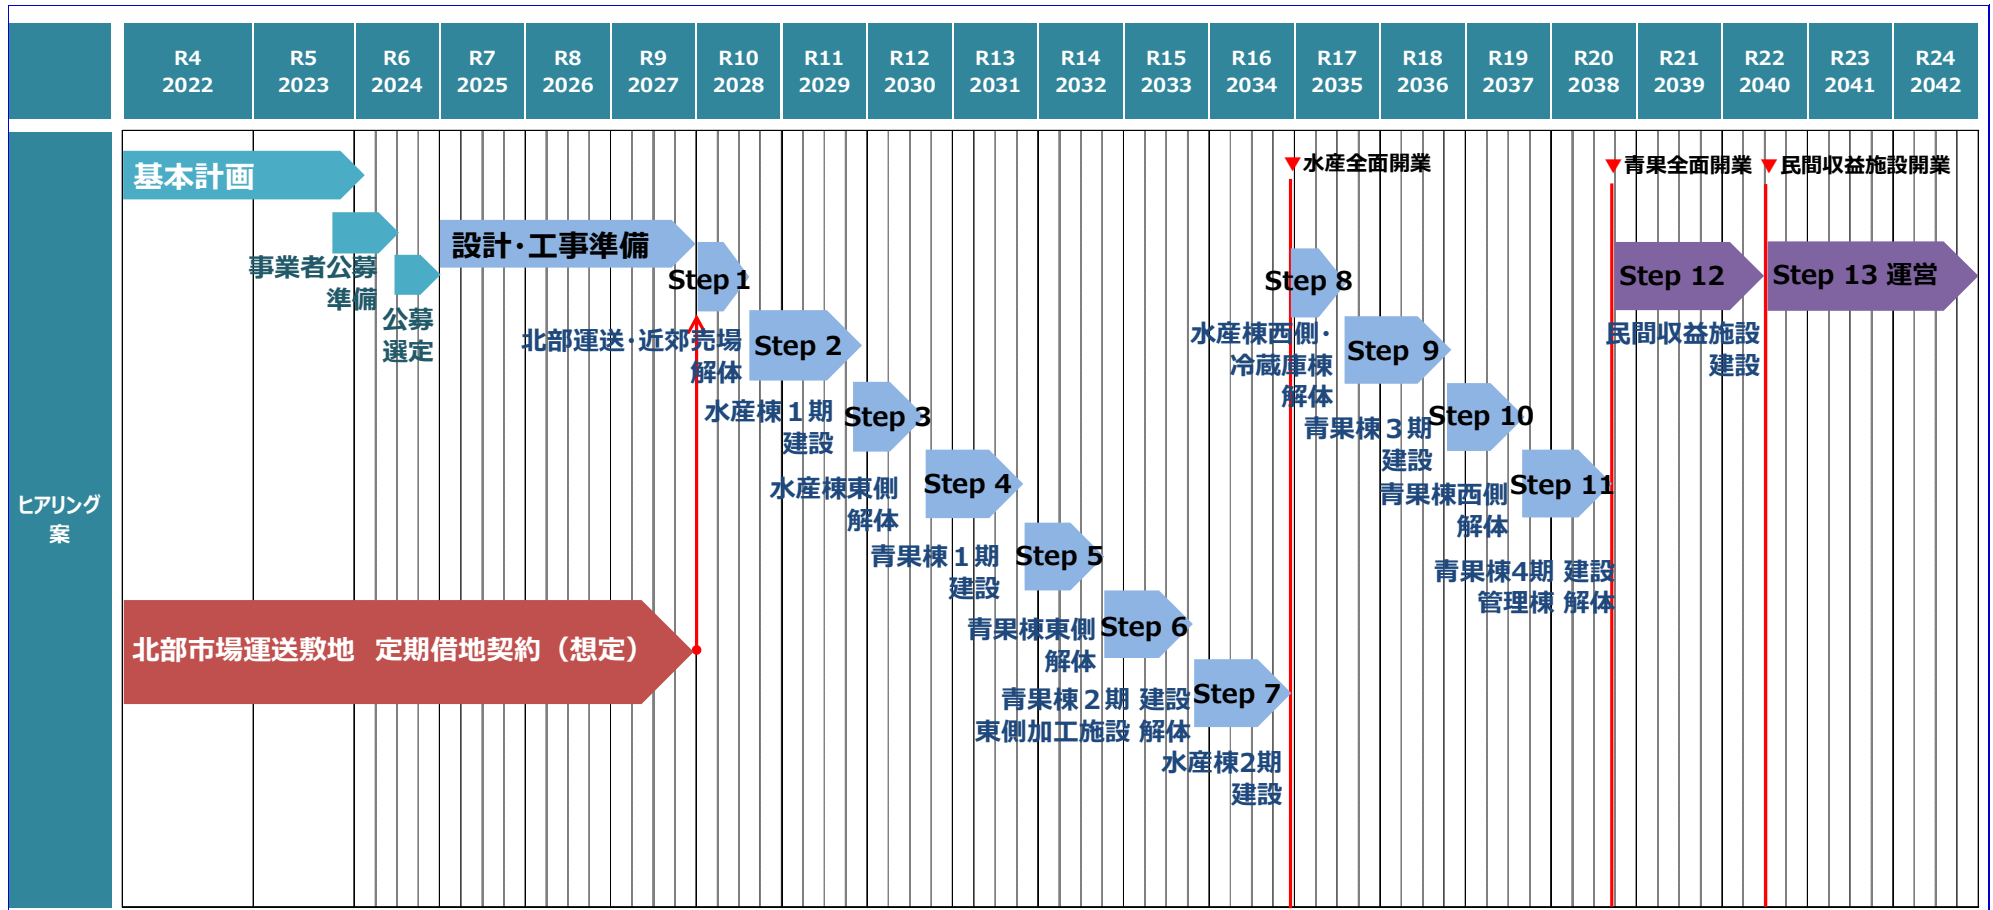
| R4 2022 | R5 2023 | R6 2024 | R7 2025 | R8 2026 | R9 2027 | R10 2028 | R11 2029 | R12 2030 | R13 2031 | R14 2032 | R15 2033 | R16 2034 | R17 2035 | R18 2036 | R19 2037 | R20 2038 | R21 2039 | R22 2040 | R23 2041 | R24 2042 |
|---|---|---|---|---|---|---|---|---|---|---|---|---|---|---|---|---|---|---|---|---|

ヒアリング案

基本計画

事業者公募準備

公募選定

設計·工事準備

Step 1

北部運送·近郊売場解体

Step 2

水産棟１期建設

Step 3

水産棟東側解体

Step 4

青果棟１期建設

Step 5

青果棟東側解体

Step 6

青果棟２期 建設
東側加工施設 解体

Step 7

水産棟2期建設

▼水産全面開業

Step 8

水産棟西側·冷蔵庫棟解体

Step 9

青果棟３期建設

Step 10

青果棟西側解体

Step 11

青果棟4期 建設
管理棟 解体

▼青果全面開業

Step 12

民間収益施設建設

▼民間収益施設開業

Step 13 運営

北部市場運送敷地　定期借地契約（想定）